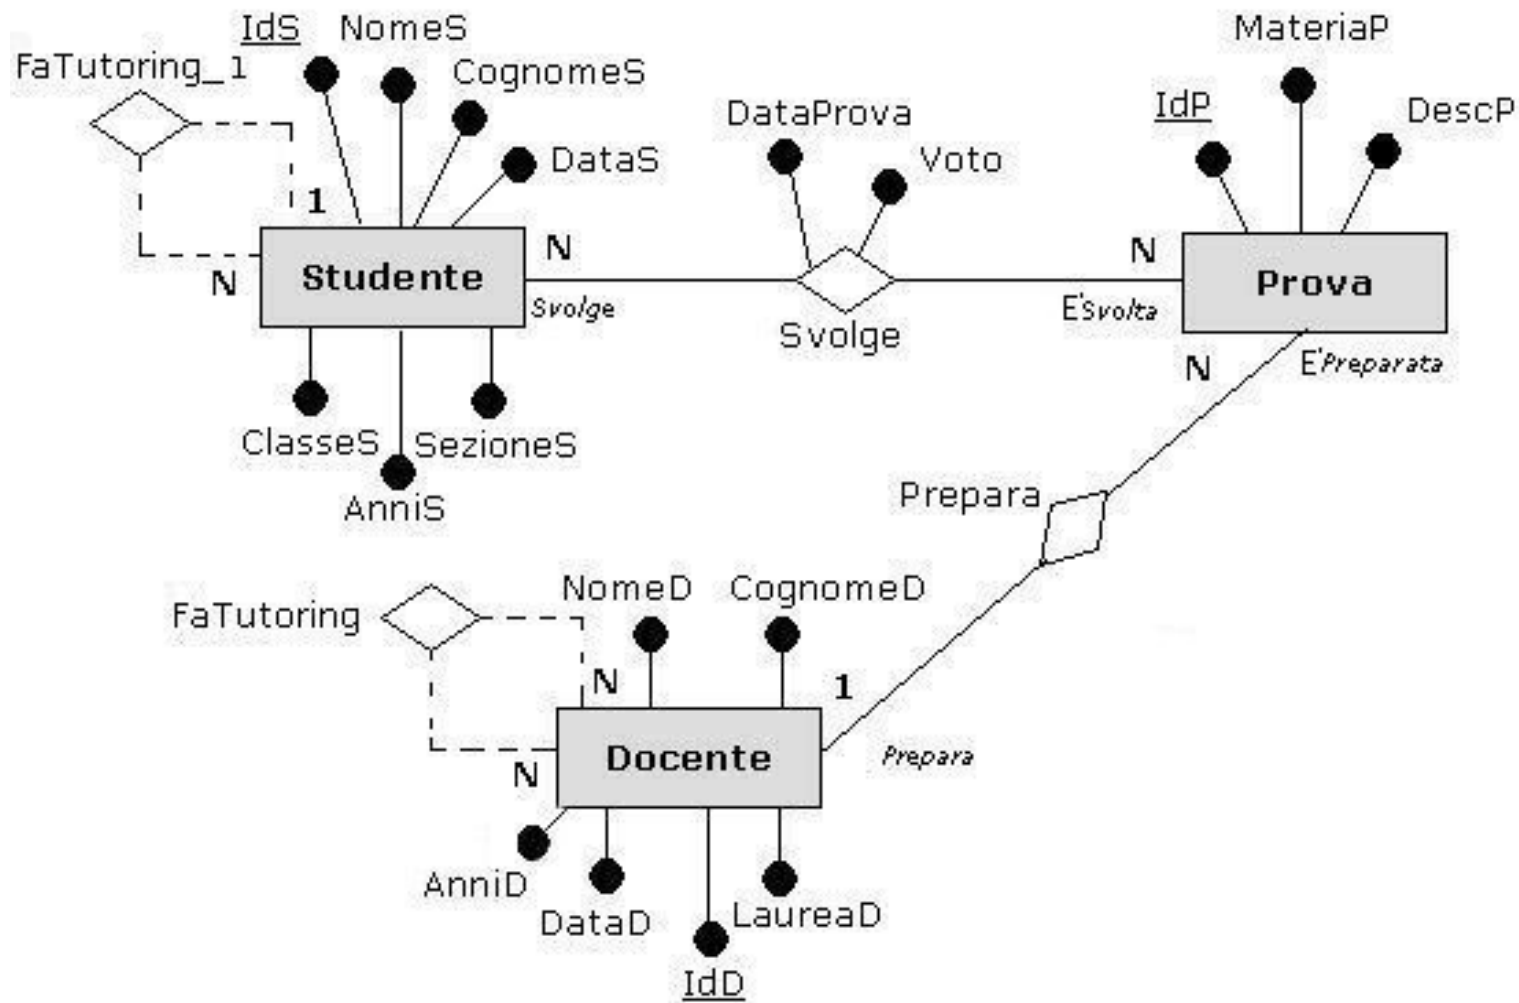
IdS
NomeS
FaTutoring_1
CognomeS
DataS
1
N
Studente
N
Svolge
ClasseS
SezioneS
AnniS
DataProva
Voto
Svolge
MateriaP
IdP
DescP
N
E'Svolta
Prova
N
E'Preparata
Prepara
FaTutoring
NomeD
CognomeD
N
1
N
Docente
Prepara
AnniD
DataD
LaureaD
IdD